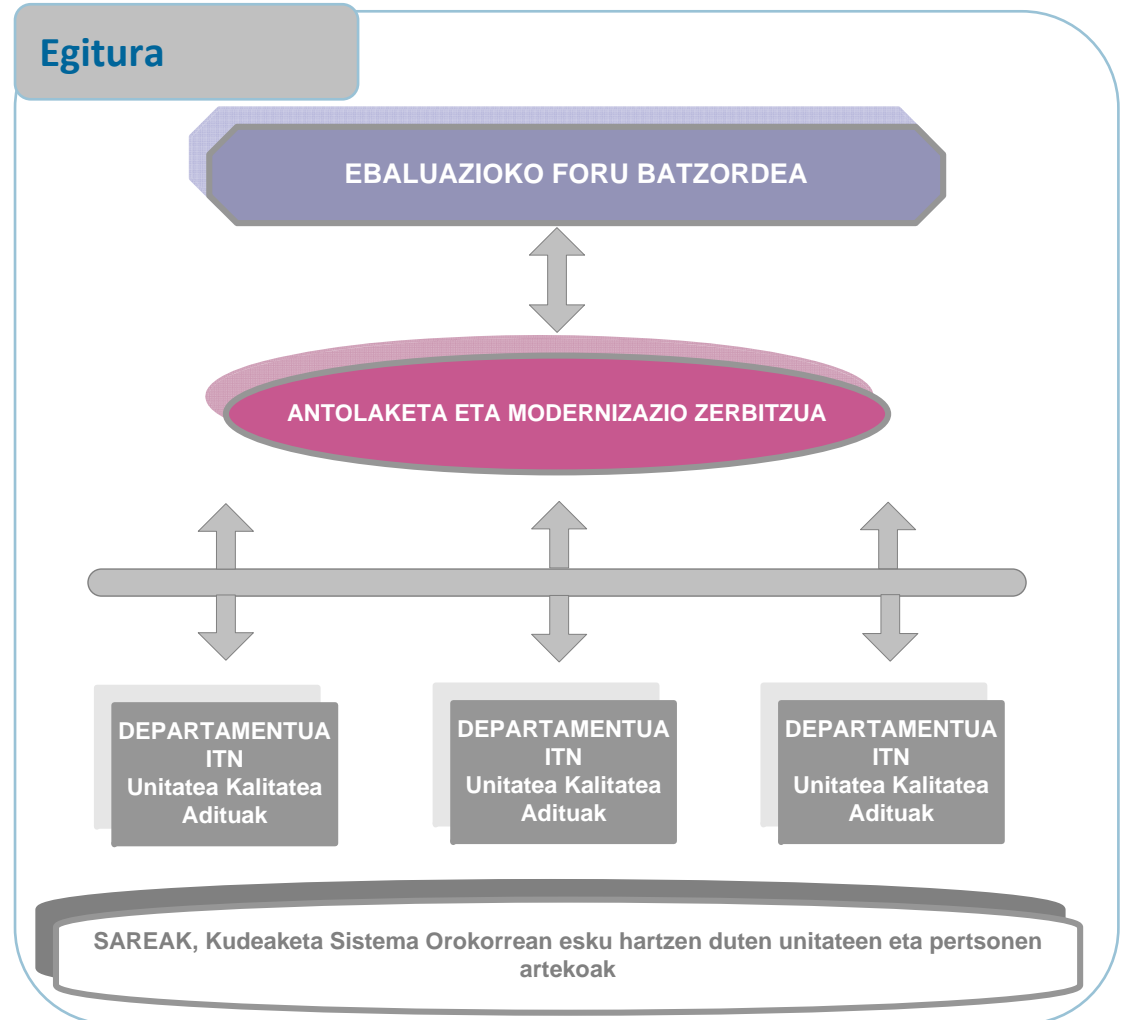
Egitura

EBALUAZIOKO FORU BATZORDEA

ANTOLAKETA ETA MODERNIZAZIO ZERBITZUA

DEPARTAMENTUA
ITN
Unitatea Kalitatea
Adituak

DEPARTAMENTUA
ITN
Unitatea Kalitatea
Adituak

DEPARTAMENTUA
ITN
Unitatea Kalitatea
Adituak

SAREAK, Kudeaketa Sistema Orokorrean esku hartzen duten unitateen eta pertsonen artekoak